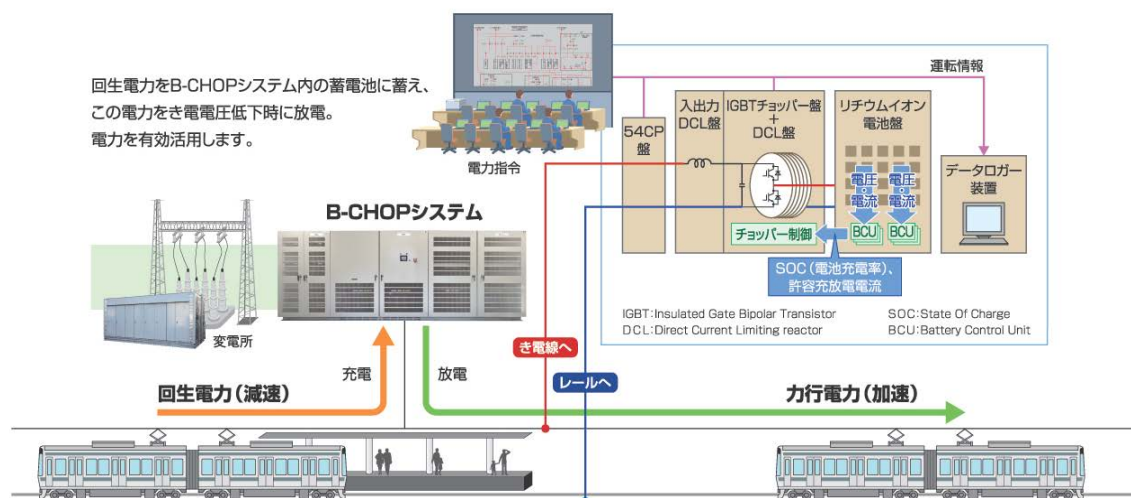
回生電力をB-CHOPシステム内の蓄電池に蓄え、
この電力をき電電圧低下時に放電。
電力を有効活用します。

電力指令

運転情報

54CP盤

入出力DCL盤

IGBTチョッパー盤
+
DCL盤

リチウムイオン電池盤

電圧 電流

電圧 電流

BCU

BCU

チョッパー制御

SOC（電池充電率）、許容充放電電流

データロガー装置

B-CHOPシステム

変電所

IGBT:Insulated Gate Bipolar Transistor
DCL:Direct Current Limiting reactor

SOC:State Of Charge
BCU:Battery Control Unit

き電線へ

レールへ

充電

放電

回生電力（減速）

力行電力（加速）